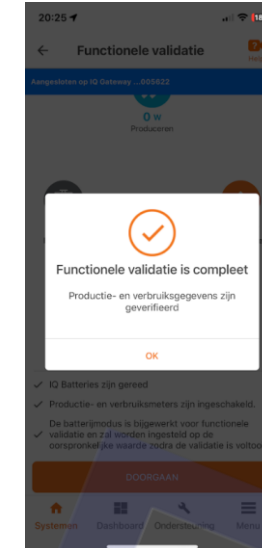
20:25

Functionele validatie

Aangesloten op IQ Gateway ...005822

0 W
Produceren

Functionele validatie is compleet

Productie- en verbruiksgegevens zijn geverifieerd

OK

IQ Batteries zijn gereed

Productie- en verbruiksmeters zijn ingeschakeld.

De batterijmodus is bijgewerkt voor functionele validatie en zal worden ingesteld op de oorspronkelijke waarde zodra de validatie is voltoo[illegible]

DOORGAAN

Systemen
Dashboard
Ondersteuning
Menu